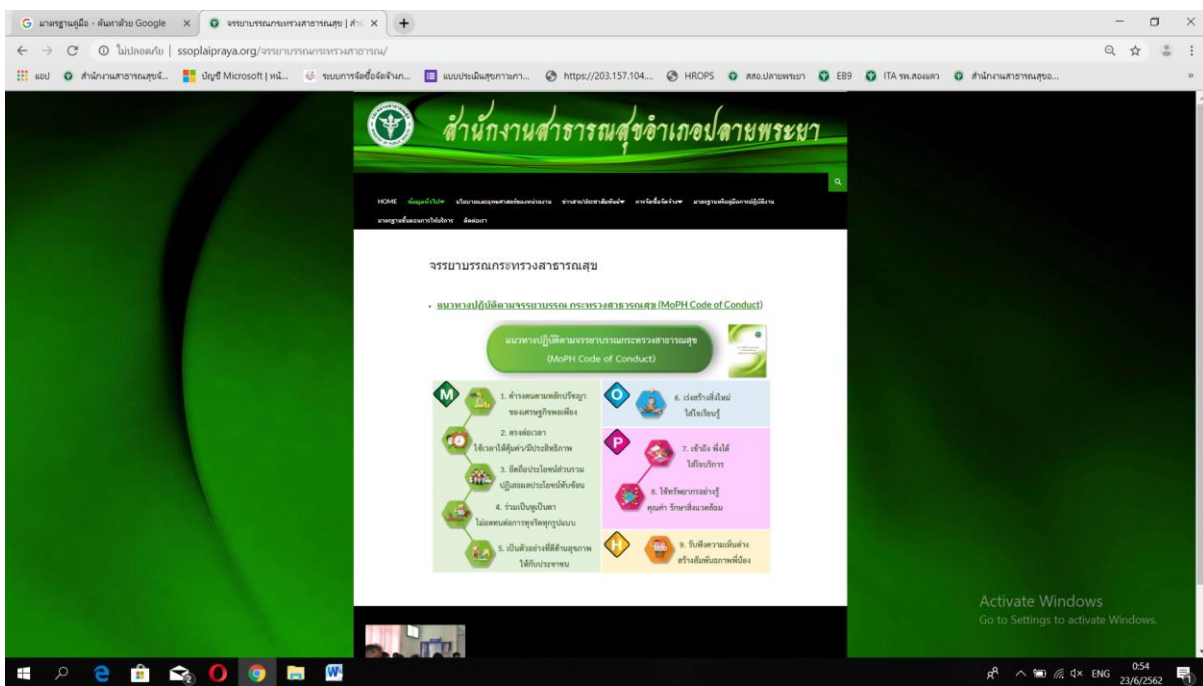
G มาตรฐานคู่มือ - ค้นหาด้วย Google ×
จรรยาบรรณกระทรวงสาธารณสุข | สำนั ×
+

ไม่ปลอดภัย | ssoplaipraya.org/จรรยาบรรณกระทรวงสาธารณ/

แอป สำนักงานสาธารณสุขจั... บัญชี Microsoft | หน้... ระบบการจัดซื้อจัดจ้างภ... แบบประเมินสุขภาพกา... https://203.157.104.... HROPS สสอ.ปลายพระยา EB9 ITA รพ.สองแพรา สำนักงานสาธารณสุขอ...

สำนักงานสาธารณสุขอำเภอปลายพระยา

HOME ข้อมูลทั่วไป นโยบายและยุทธศาสตร์ของหน่วยงาน ข่าวสาร/ประชาสัมพันธ์ การจัดซื้อจัดจ้าง มาตรฐานหรือคู่มือการปฏิบัติงาน มาตรฐานขั้นตอนการให้บริการ ติดต่อเรา

จรรยาบรรณกระทรวงสาธารณสุข

• แนวทางปฏิบัติตามจรรยาบรรณ กระทรวงสาธารณสุข (MoPH Code of Conduct)

แนวทางปฏิบัติตามจรรยาบรรณกระทรวงสาธารณสุข (MoPH Code of Conduct)

M
1. ดำรงตนตามหลักปรัชญาของเศรษฐกิจพอเพียง
2. ตรงต่อเวลา ใช้เวลาให้คุ้มค่า มีประสิทธิภาพ
3. ยึดถือประโยชน์ส่วนรวม ปฏิเสธผลประโยชน์ทับซ้อน
4. ร่วมเป็นคู่เป็นตา ไม่ลดทนต่อการทุจริตทุกรูปแบบ
5. เป็นตัวอย่างที่ดีด้านสุขภาพให้กับประชาชน

O
6. เร่งสร้างสิ่งใหม่ ใส่ใจเรียนรู้

P
7. เข้าถึง พึ่งได้ ใส่ใจบริการ
8. ใช้ทรัพยากรอย่างรู้คุณค่า รักษาสิ่งแวดล้อม

H
9. รับฟังความเห็นต่าง สร้างสัมพันธภาพพี่น้อง

Activate Windows
Go to Settings to activate Windows.

ENG 0:54 23/6/2562